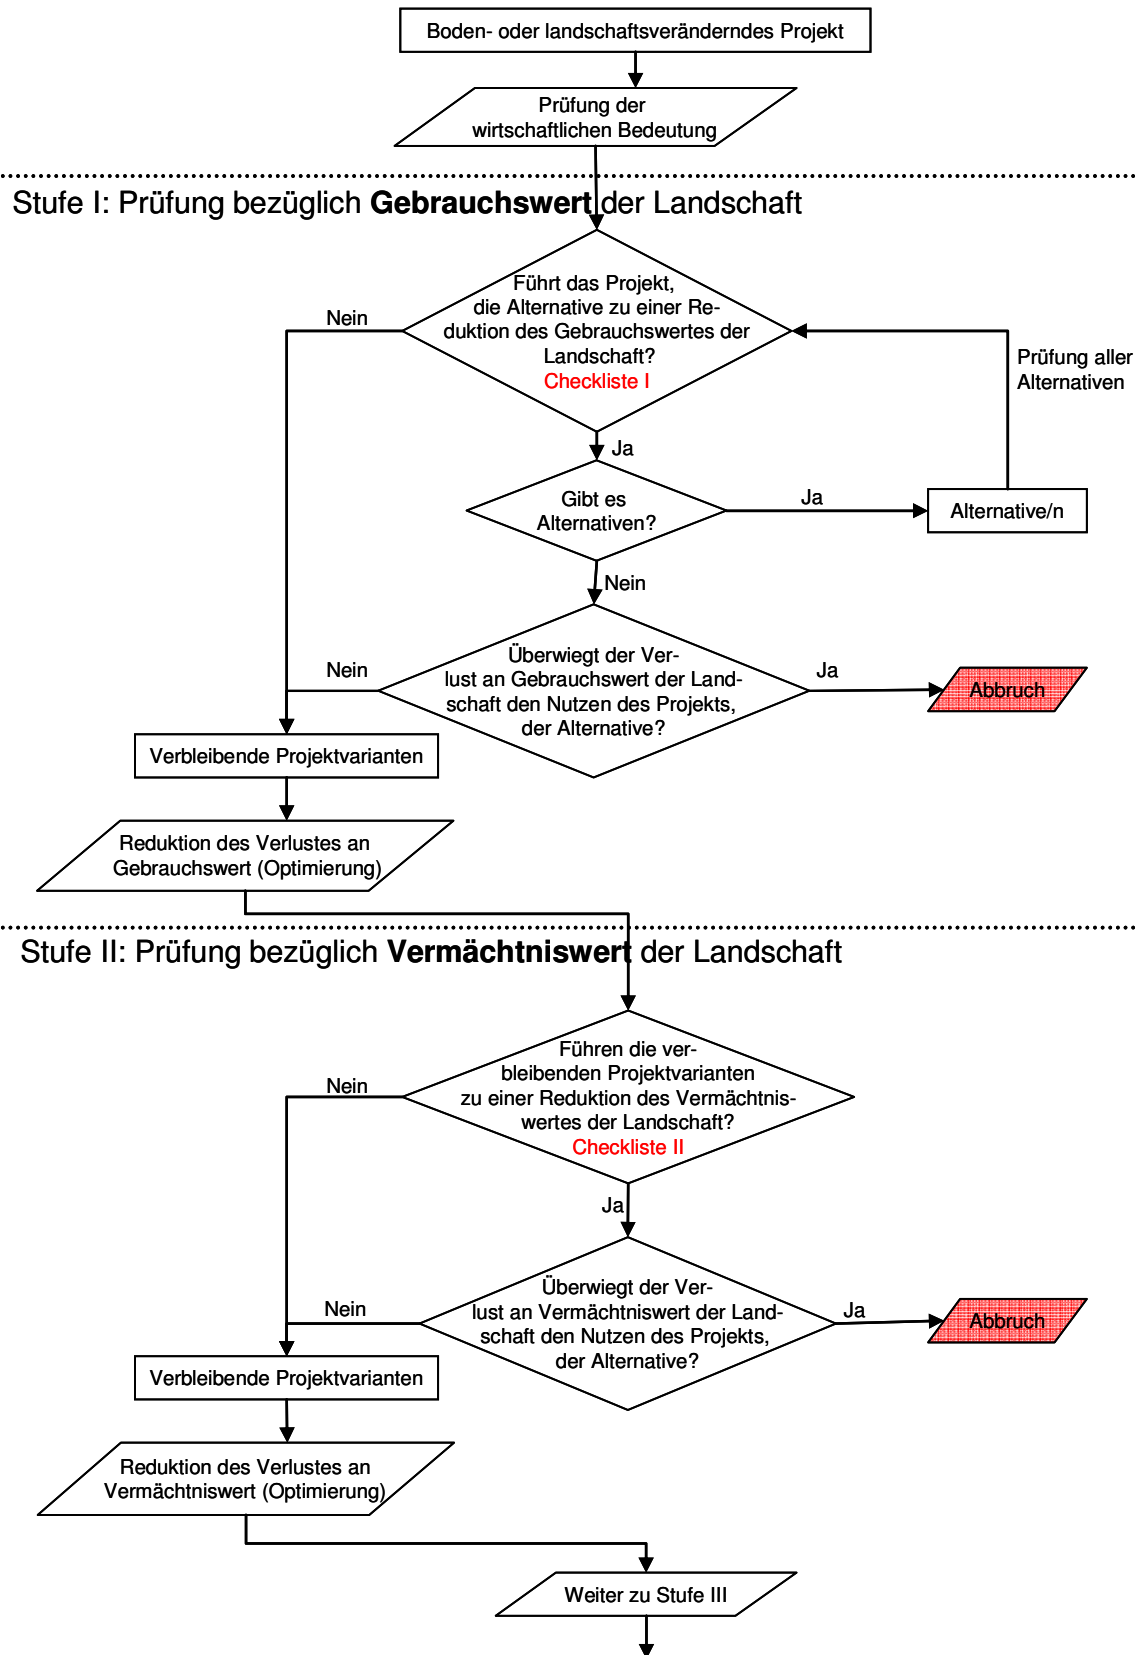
Boden- oder landschaftsveränderndes Projekt

Prüfung der wirtschaftlichen Bedeutung

Stufe I: Prüfung bezüglich **Gebrauchswert** der Landschaft

Führt das Projekt, die Alternative zu einer Reduktion des Gebrauchswertes der Landschaft? Checkliste I

Nein

Prüfung aller Alternativen

Ja

Gibt es Alternativen?

Ja

Alternative/n

Nein

Überwiegt der Verlust an Gebrauchswert der Landschaft den Nutzen des Projekts, der Alternative?

Nein

Ja

Abbruch

Verbleibende Projektvarianten

Reduktion des Verlustes an Gebrauchswert (Optimierung)

Stufe II: Prüfung bezüglich **Vermächtniswert** der Landschaft

Führen die verbleibenden Projektvarianten zu einer Reduktion des Vermächtniswertes der Landschaft? Checkliste II

Nein

Ja

Überwiegt der Verlust an Vermächtniswert der Landschaft den Nutzen des Projekts, der Alternative?

Nein

Ja

Abbruch

Verbleibende Projektvarianten

Reduktion des Verlustes an Vermächtniswert (Optimierung)

Weiter zu Stufe III